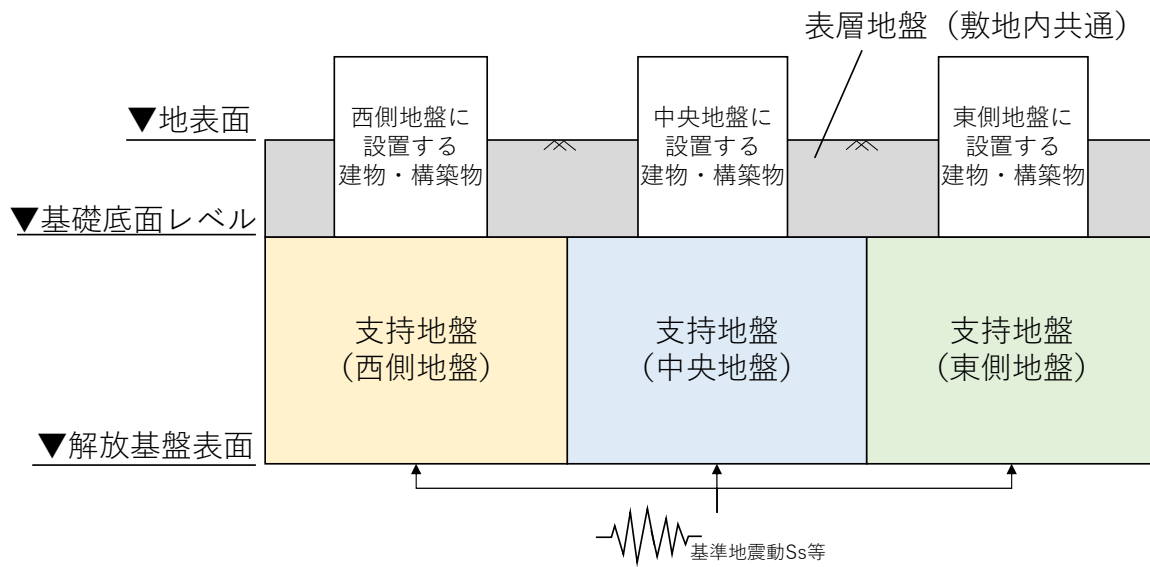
表層地盤（敷地内共通）

▼地表面

西側地盤に設置する建物・構築物

中央地盤に設置する建物・構築物

東側地盤に設置する建物・構築物

▼基礎底面レベル

支持地盤（西側地盤）

支持地盤（中央地盤）

支持地盤（東側地盤）

▼解放基盤表面

基準地震動Ss等